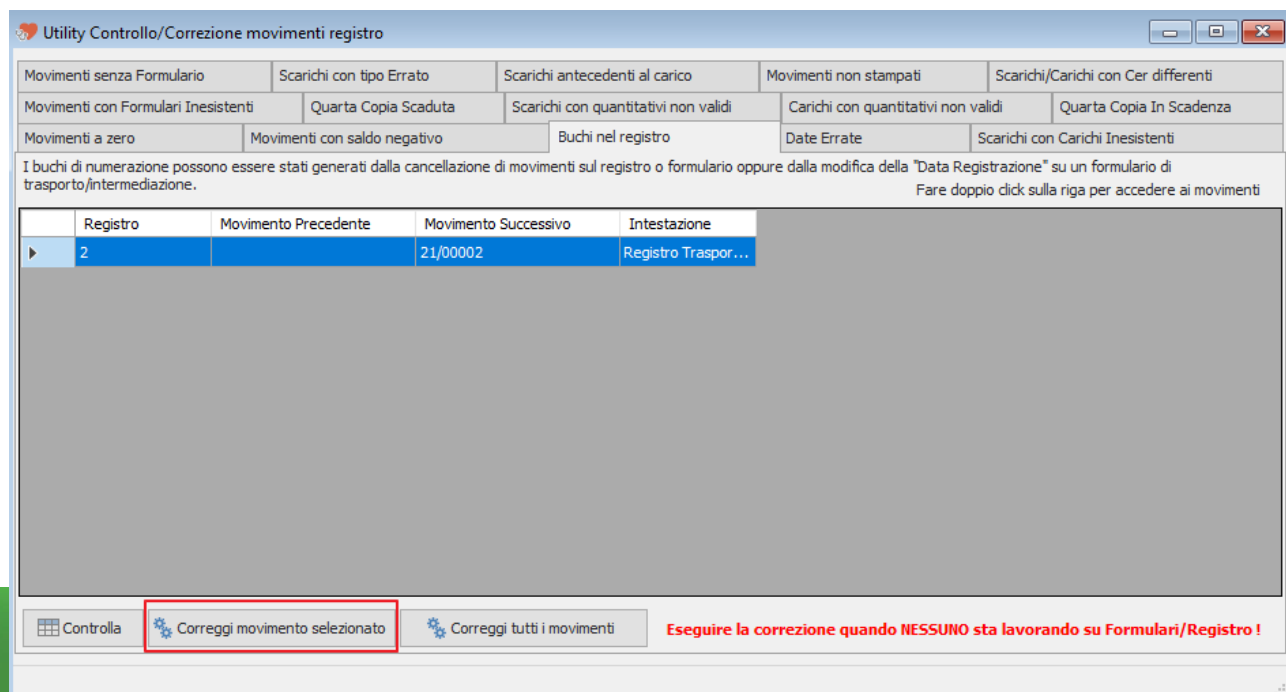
Utility Controllo/Correzione movimenti registro

Movimenti senza Formulario | Scarichi con tipo Errato | Scarichi antecedenti al carico | Movimenti non stampati | Scarichi/Carichi con Cer differenti
Movimenti con Formulari Inesistenti | Quarta Copia Scaduta | Scarichi con quantitativi non validi | Carichi con quantitativi non validi | Quarta Copia In Scadenza
Movimenti a zero | Movimenti con saldo negativo | Buchi nel registro | Date Errate | Scarichi con Carichi Inesistenti

I buchi di numerazione possono essere stati generati dalla cancellazione di movimenti sul registro o formulario oppure dalla modifica della "Data Registrazione" su un formulario di trasporto/intermediazione.

Fare doppio click sulla riga per accedere ai movimenti

| | Registro | Movimento Precedente | Movimento Successivo | Intestazione |
|---|---|---|---|---|
| ▸ | 2 | | 21/00002 | Registro Traspor... |

Controlla | Correggi movimento selezionato | Correggi tutti i movimenti

Eseguire la correzione quando NESSUNO sta lavorando su Formulari/Registro !